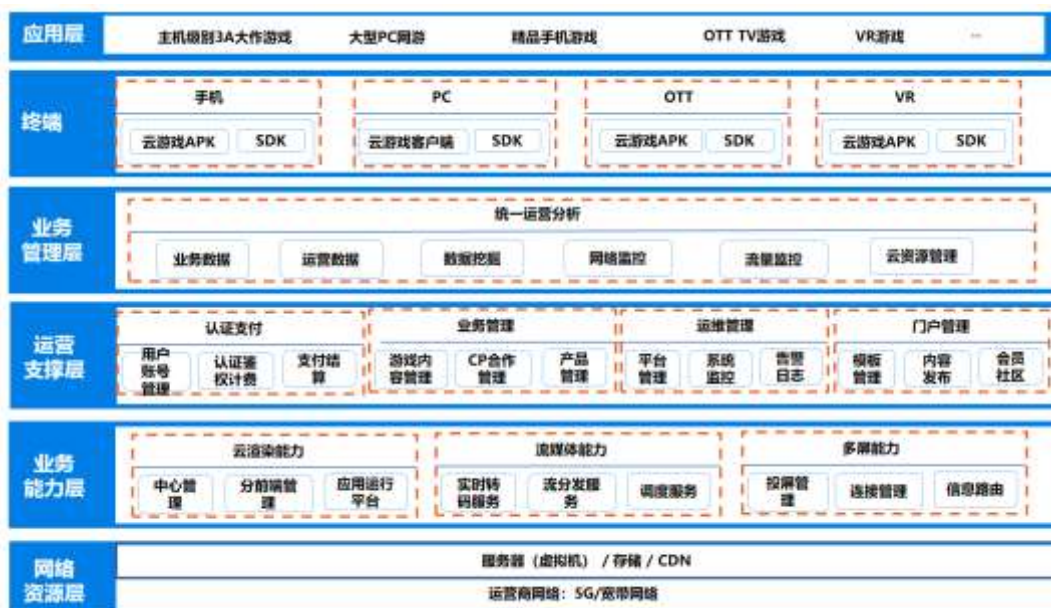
应用层

主机级别3A大作游戏 大型PC网游 精品手机游戏 OTT TV游戏 VR游戏 ...

终端

手机
云游戏APK SDK

PC
云游戏客户端 SDK

OTT
云游戏APK SDK

VR
云游戏APK SDK

业务管理层

统一运营分析
业务数据 运营数据 数据挖掘 网络监控 流量监控 云资源管理

运营支撑层

认证支付
用户账号管理 认证鉴权计费 支付结算

业务管理
游戏内容管理 CP合作管理 产品管理

运维管理
平台管理 系统监控 告警日志

门户管理
模板管理 内容发布 会员社区

业务能力层

云渲染能力
中心管理 分前端管理 应用运行平台

流媒体能力
实时转码服务 流分发服务 调度服务

多屏能力
投屏管理 连接管理 信息路由

网络资源层

服务器（虚拟机） / 存储 / CDN
运营商网络：5G/宽带网络